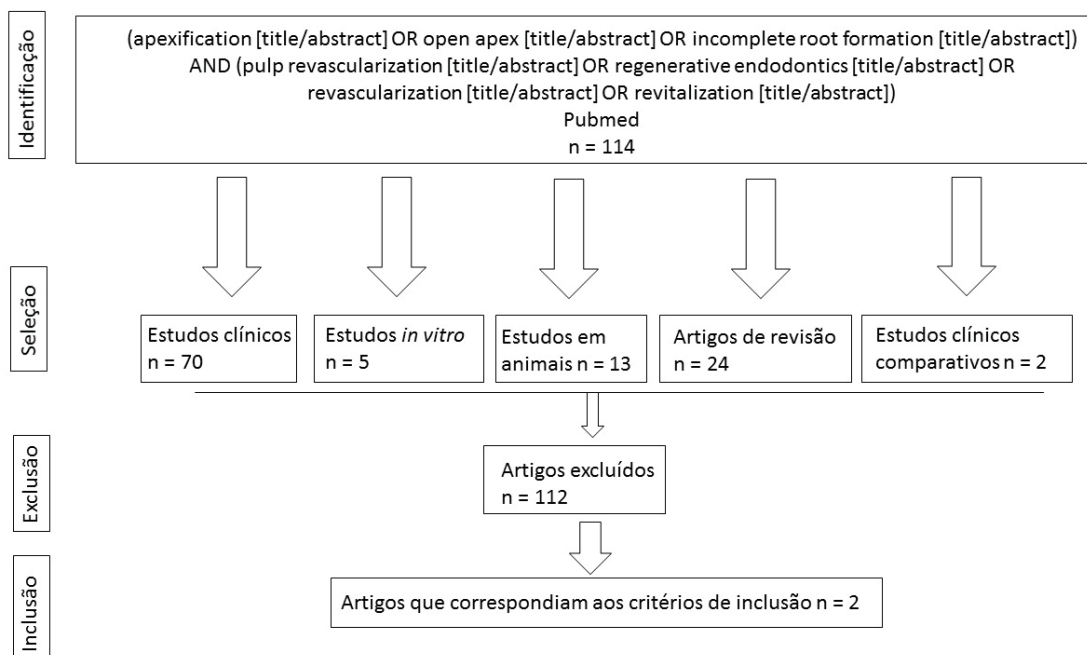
Identificação

(apexification [title/abstract] OR open apex [title/abstract] OR incomplete root formation [title/abstract]) AND (pulp revascularization [title/abstract] OR regenerative endodontics [title/abstract] OR revascularization [title/abstract] OR revitalization [title/abstract])
Pubmed
n = 114

Seleção

Estudos clínicos
n = 70

Estudos *in vitro*
n = 5

Estudos em animais n = 13

Artigos de revisão
n = 24

Estudos clínicos comparativos n = 2

Exclusão

Artigos excluídos
n = 112

Inclusão

Artigos que correspondiam aos critérios de inclusão n = 2